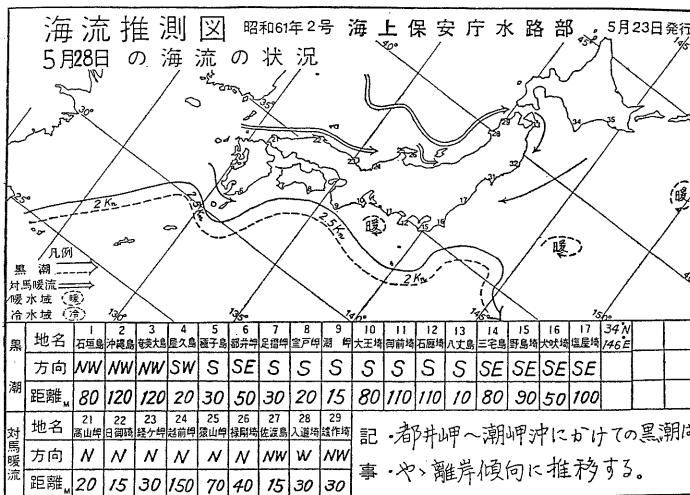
海流推測図 昭和61年2号 海上保安庁水路部 5月23日発行

5月28日 の 海流 の 状況

凡例
黒潮
対馬暖流
暖水域 (暖)
冷水域 (冷)

2 Kn
2.5 Kn
2 Kn
暖
暖
暖

25°
30°
35°
40°
45°
130°
135°
140°
145°

| 黒潮 | 地名 | 1 石垣島 | 2 沖縄島 | 3 奄美大島 | 4 屋久島 | 5 種子島 | 6 都井岬 | 7 足摺岬 | 8 室戸岬 | 9 潮岬 | 10 大王埼 | 11 御前埼 | 12 石廊埼 | 13 八丈島 | 14 三宅島 | 15 野島埼 | 16 犬吠埼 | 17 塩屋埼 | 34°N 146°E |
|---|---|---|---|---|---|---|---|---|---|---|---|---|---|---|---|---|---|---|---|
| | 方向 | NW | NW | NW | SW | S | SE | S | S | S | S | S | S | S | SE | SE | SE | SE | |
| | 距離 M | 80 | 120 | 120 | 20 | 30 | 50 | 30 | 20 | 15 | 80 | 110 | 110 | 10 | 80 | 90 | 50 | 100 | |

| 対馬暖流 | 地名 | 21 高山岬 | 22 日御碕 | 23 経ヶ岬 | 24 越前岬 | 25 猿山岬 | 26 禄剛崎 | 27 佐渡島 | 28 入道埼 | 29 龍飛埼 |
|---|---|---|---|---|---|---|---|---|---|---|
| | 方向 | N | N | N | N | N | NW | W | NW |
| | 距離 M | 20 | 15 | 30 | 150 | 70 | 40 | 15 | 30 | 30 |

記事 ・都井岬～潮岬沖にかけての黒潮は
・やゝ離岸傾向に推移する。